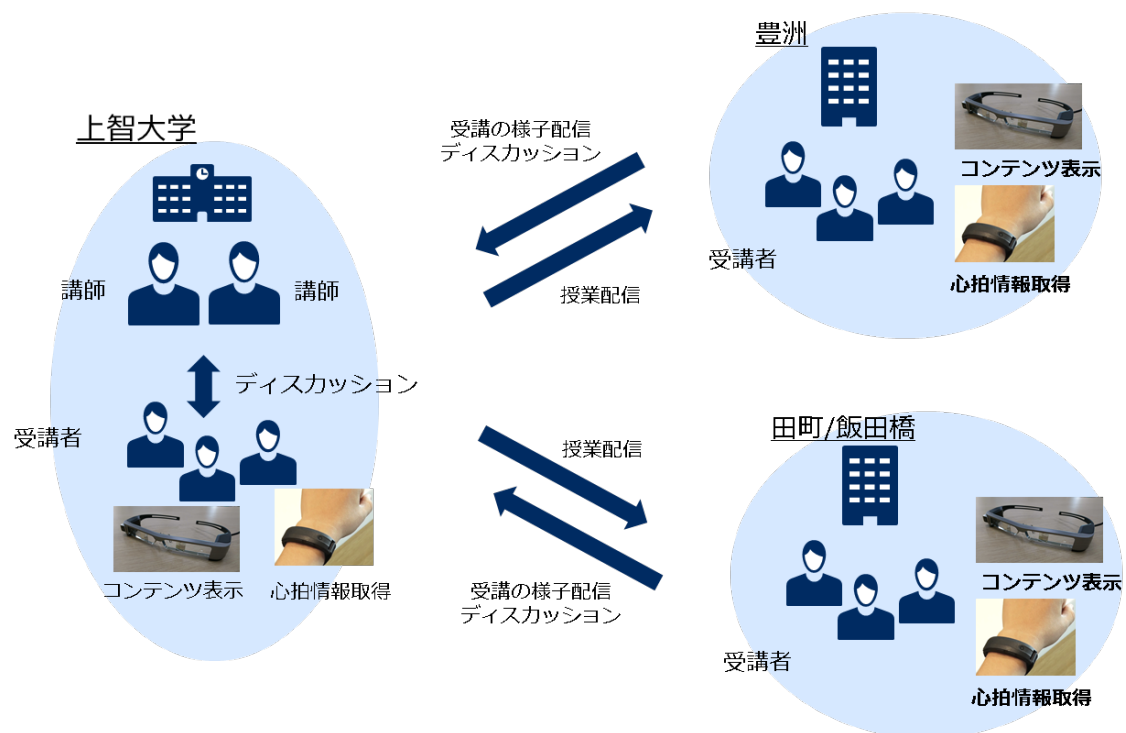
上智大学

講師

講師

ディスカッション

受講者

コンテンツ表示

心拍情報取得

受講の様子配信
ディスカッション

授業配信

授業配信

受講の様子配信
ディスカッション

豊洲

コンテンツ表示

受講者

心拍情報取得

田町/飯田橋

コンテンツ表示

受講者

心拍情報取得